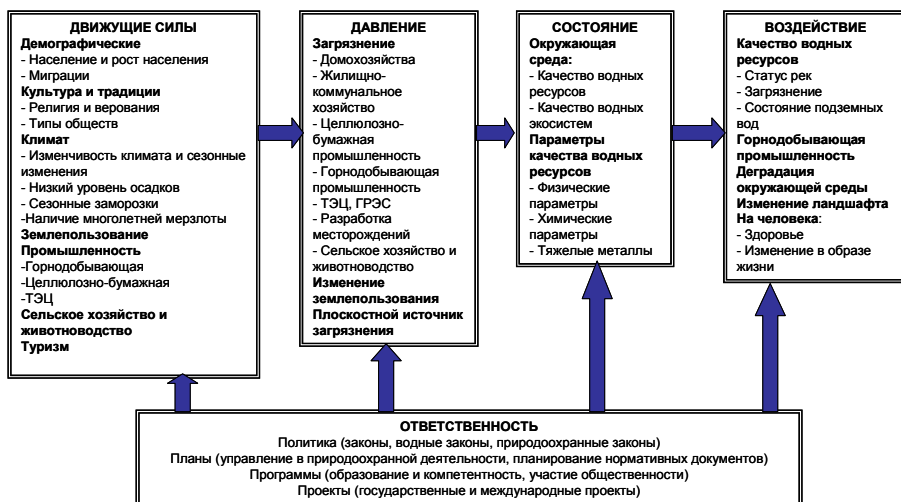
ДВИЖУЩИЕ СИЛЫ
Демографические
- Население и рост населения
- Миграции
Культура и традиции
- Религия и верования
- Типы обществ
Климат
- Изменчивость климата и сезонные изменения
- Низкий уровень осадков
- Сезонные заморозки
-Наличие многолетней мерзлоты
Землепользование
Промышленность
-Горнодобывающая
-Целлюлозно-бумажная
-ТЭЦ
Сельское хозяйство и животноводство
Туризм

ДАВЛЕНИЕ
Загрязнение
- Домохозяйства
- Жилищно-коммунальное хозяйство
- Целлюлозно-бумажная промышленность
- Горнодобывающая промышленность
- ТЭЦ, ГРЭС
- Разработка месторождений
- Сельское хозяйство и животноводство
Изменение землепользования
Плоскостной источник загрязнения

СОСТОЯНИЕ
Окружающая среда:
- Качество водных ресурсов
- Качество водных экосистем
Параметры качества водных ресурсов
- Физические параметры
- Химические параметры
- Тяжелые металлы

ВОЗДЕЙСТВИЕ
Качество водных ресурсов
- Статус рек
- Загрязнение
- Состояние подземных вод
Горнодобывающая промышленность
Деградация окружающей среды
Изменение ландшафта
На человека:
- Здоровье
- Изменение в образе жизни

ОТВЕТСТВЕННОСТЬ
Политика (законы, водные законы, природоохранные законы)
Планы (управление в природоохранной деятельности, планирование нормативных документов)
Программы (образование и компетентность, участие общественности)
Проекты (государственные и международные проекты)